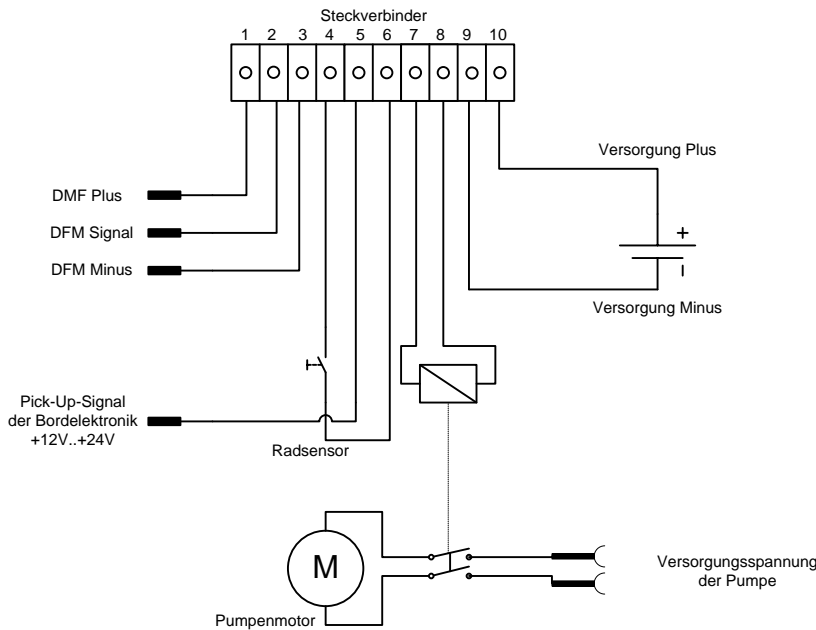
Steckverbinder

1 2 3 4 5 6 7 8 9 10

Versorgung Plus

DMF Plus

DFM Signal

DFM Minus

+

I

Versorgung Minus

Pick-Up-Signal der Bordelektronik +12V..+24V

Radsensor

M

Pumpenmotor

Versorgungsspannung der Pumpe